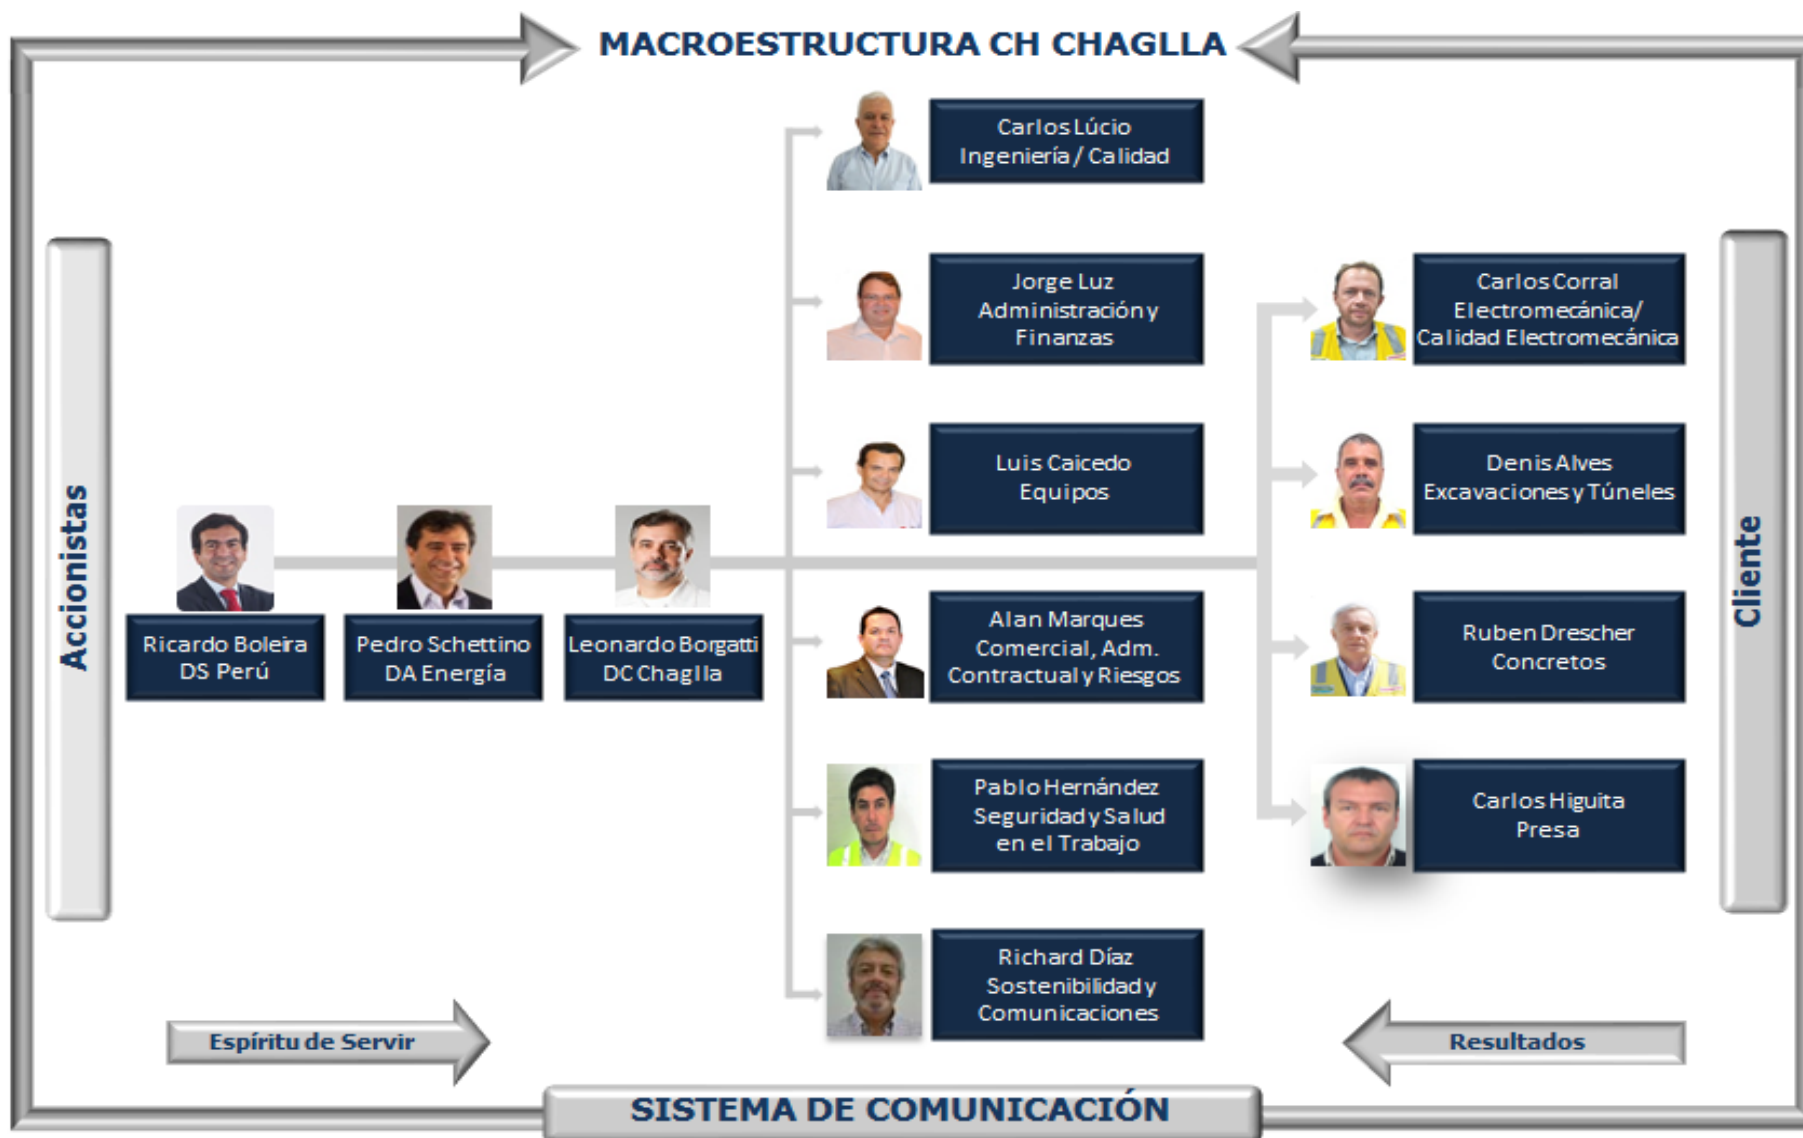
MACROESTRUCTURA CH CHAGLLA

Accionistas

Ricardo Boleira
DS Perú

Pedro Schettino
DA Energía

Leonardo Borgatti
DC Chaglla

Carlos Lúcio
Ingeniería / Calidad

Jorge Luz
Administración y Finanzas

Luis Caicedo
Equipos

Alan Marques
Comercial, Adm. Contractual y Riesgos

Pablo Hernández
Seguridad y Salud en el Trabajo

Richard Díaz
Sostenibilidad y Comunicaciones

Carlos Corral
Electromecánica/ Calidad Electromecánica

Denis Alves
Excavaciones y Túneles

Ruben Drescher
Concretos

Carlos Higuita
Presa

Cliente

Espíritu de Servir

Resultados

SISTEMA DE COMUNICACIÓN